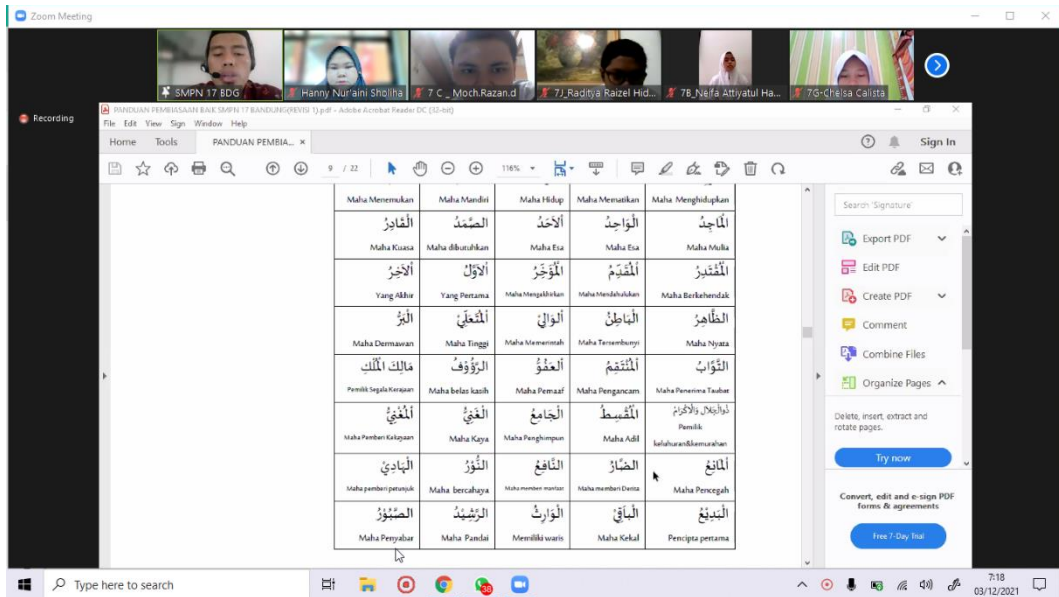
Zoom Meeting

SMPN 17 BDG
Hanny Nur'aini Sholiha
7 C _ Moch.Razan.d
7J_Raditya Raizel Hid...
7B_Neifa Attiyatul Ha...
7G-Chelsa Calista

Recording

PANDUAN PEMBIASAAN BAIK SMPN 17 BANDUNG(REVISI 1).pdf - Adobe Acrobat Reader DC (32-bit)
File Edit View Sign Window Help
Home Tools PANDUAN PEMBIA... ×
Sign In
9 / 22 116%

| Maha Menghidupkan | Maha Mematikan | Maha Hidup | Maha Mandiri | Maha Menemukan |
|---|---|---|---|---|
| المَاجِدُ<br>Maha Mulia | الْوَاحِدُ<br>Maha Esa | الأَحَدُ<br>Maha Esa | الصَّمَدُ<br>Maha dibutuhkan | الْقَادِرُ<br>Maha Kuasa |
| الْمُقْتَدِرُ<br>Maha Berkehendak | الْمُقَدِّمُ<br>Maha Mendahulukan | الْمُؤَخِّرُ<br>Maha Mengakhirkan | الأوَّلُ<br>Yang Pertama | الآخِرُ<br>Yang Akhir |
| الظَّاهِرُ<br>Maha Nyata | الْبَاطِنُ<br>Maha Tersembunyi | الْوَالِي<br>Maha Memerintah | الْمُتَعَالِي<br>Maha Tinggi | الْبَرُّ<br>Maha Dermawan |
| التَّوَّابُ<br>Maha Penerima Taubat | الْمُنْتَقِمُ<br>Maha Pengancam | العَفُوُّ<br>Maha Pemaaf | الرَّؤُوفُ<br>Maha belas kasih | مَالِكُ الْمُلْكِ<br>Pemilik Segala Kerajaan |
| ذُوالْجَلاَلِ وَالإكْرَامِ<br>Pemilik kebesaran&kemuliaan | الْمُقْسِطُ<br>Maha Adil | الْجَامِعُ<br>Maha Penghimpun | الْغَنِيُّ<br>Maha Kaya | الْمُغْنِي<br>Maha Pemberi Kekayaan |
| الْمَانِعُ<br>Maha Pencegah | الضَّارُّ<br>Maha memberi Derita | النَّافِعُ<br>Maha memberi manfaat | النُّورُ<br>Maha bercahaya | الْهَادِي<br>Maha pemberi petunjuk |
| الْبَدِيعُ<br>Pencipta pertama | الْبَاقِي<br>Maha Kekal | الْوَارِثُ<br>Memiliki waris | الرَّشِيدُ<br>Maha Pandai | الصَّبُورُ<br>Maha Penyabar |

Search 'Signature'
Export PDF
Edit PDF
Create PDF
Comment
Combine Files
Organize Pages
Delete, insert, extract and rotate pages.
Try now
Convert, edit and e-sign PDF forms & agreements
Free 7-Day Trial

Type here to search
7:18
03/12/2021